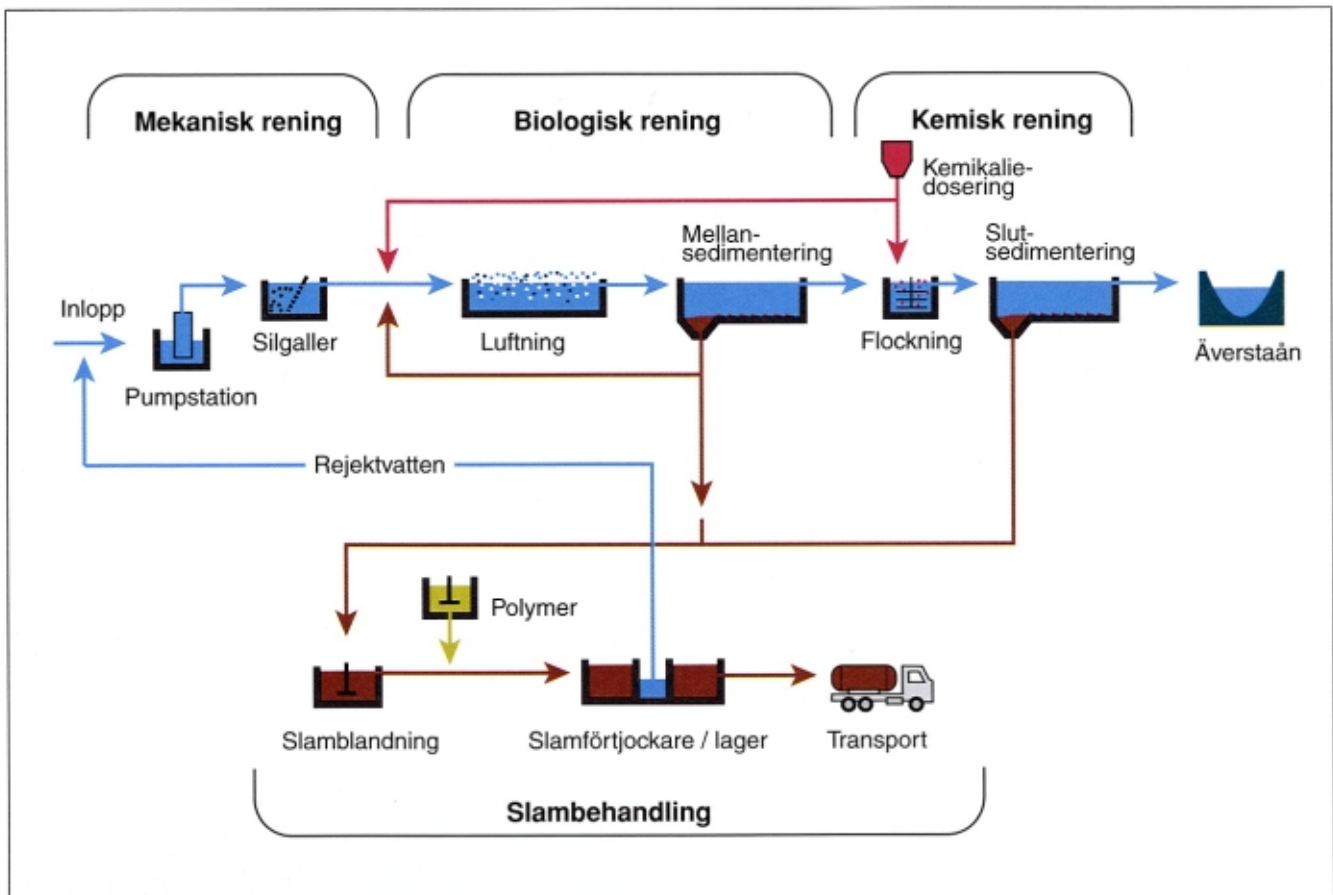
Mekanisk rening

Biologisk rening

Kemisk rening

Kemikaliedosering

Mellansedimentering

Slutsedimentering

Inlopp

Pumpstation

Silgaller

Luftning

Flockning

Äverstaån

Rejektvatten

Polymer

Slamblandning

Slamförtjockare / lager

Transport

Slambehandling